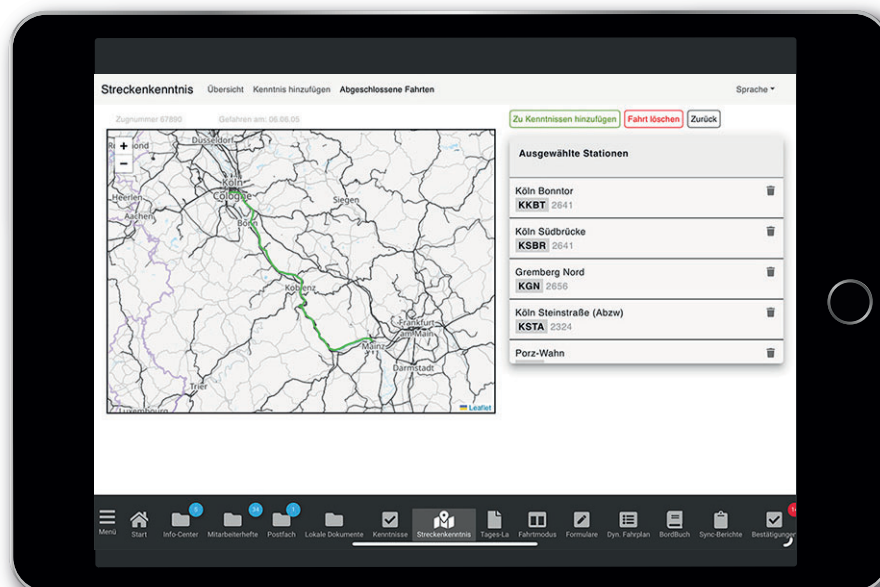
Streckenkenntnis Übersicht Kenntnis hinzufügen Abgeschlossene Fahrten Sprache

Zugnummer 67890 Gefahren am: 08.08.05

Zu Kenntnissen hinzufügen Fahrt löschen Zurück

+
−

Düsseldorf
Köln
Cologne
Heerlen
Aachen
Bonn
Siegen
Koblenz
Frankfurt am Main
Mainz
Darmstadt
Trier
Luxembourg
Leaflet

Ausgewählte Stationen

Köln Bonntor
KKBT 2641

Köln Südbrücke
KSBR 2641

Gremberg Nord
KGN 2656

Köln Steinstraße (Abzw)
KSTA 2324

Porz-Wahn

Menü Start Info-Center 6 Mitarbeiterhefte 34 Postfach 1 Lokale Dokumente Kenntnisse Streckenkenntnis Tages-La Fahrtmodus Formulare Dyn. Fahrplan BordBuch Sync-Berichte Bestätigungen